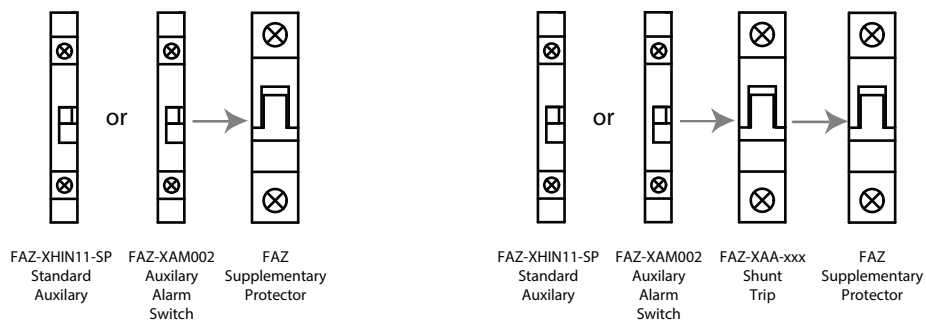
or

FAZ-XHIN11-SP
Standard
Auxilary

FAZ-XAM002
Auxilary
Alarm
Switch

FAZ
Supplementary
Protector

or

FAZ-XHIN11-SP
Standard
Auxilary

FAZ-XAM002
Auxilary
Alarm
Switch

FAZ-XAA-xxx
Shunt
Trip

FAZ
Supplementary
Protector